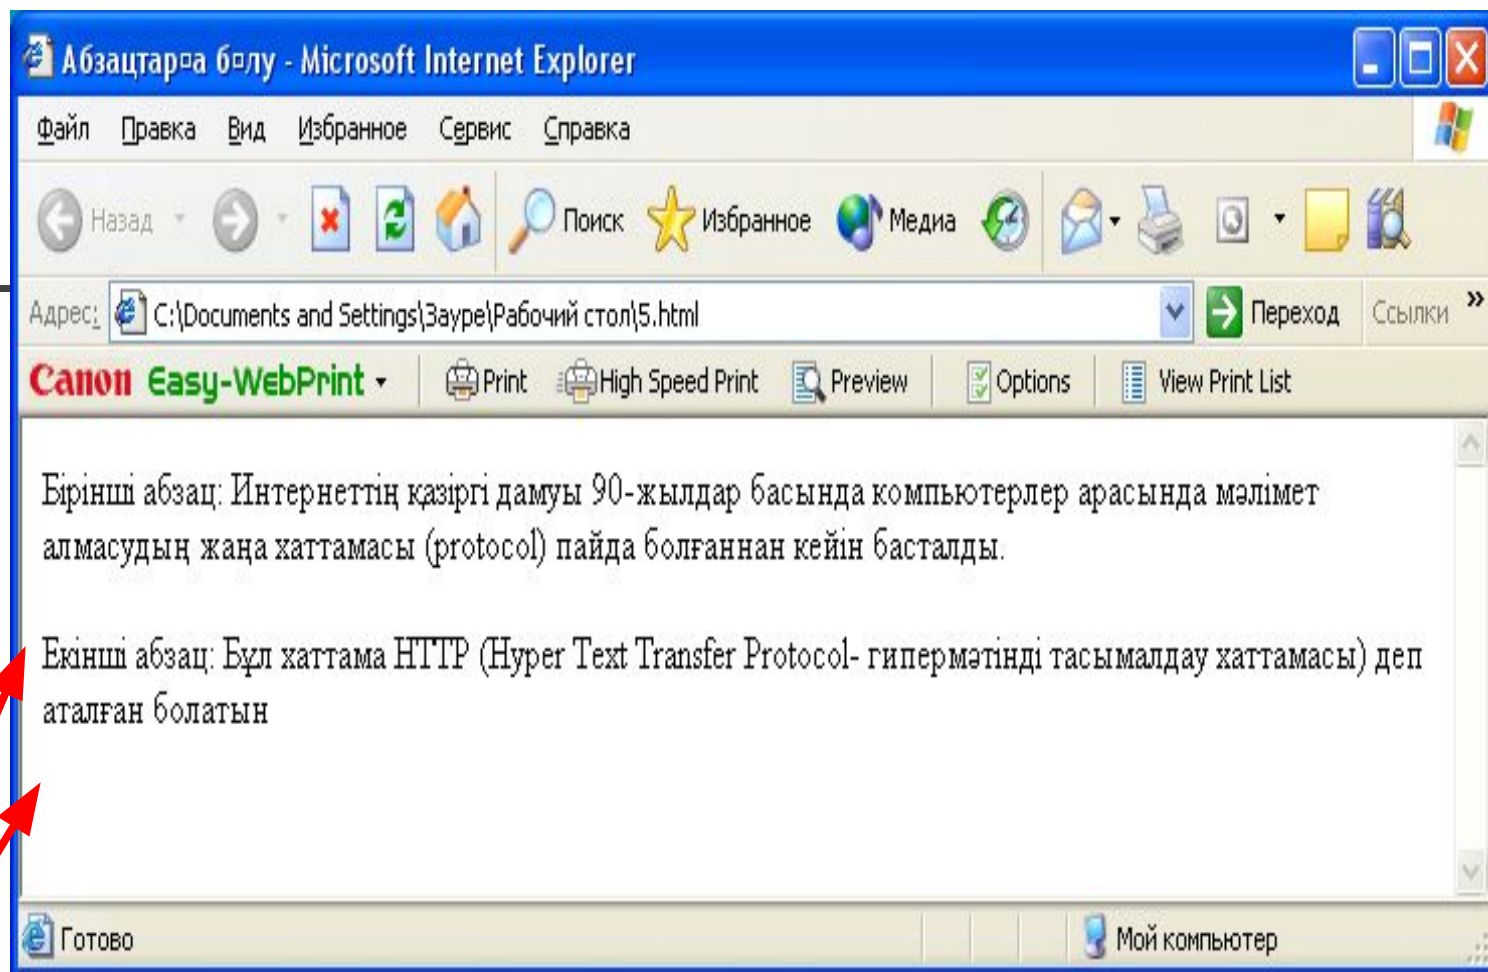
Абзацтар▫а б▫лу - Microsoft Internet Explorer

Файл Правка Вид Избранное Сервис Справка

Назад Поиск Избранное Медиа

Адрес: C:\Documents and Settings\Заура\Рабочий стол\5.html Переход Ссылки »

Canon Easy-WebPrint Print High Speed Print Preview Options View Print List

Бірінші абзац: Интернеттің қазіргі дамуы 90-жылдар басында компьютерлер арасында мәлімет алмасудың жаңа хаттамасы (protocol) пайда болғаннан кейін басталды.

Екінші абзац: Бұл хаттама HTTP (Hyper Text Transfer Protocol- гипермәтінді тасымалдау хаттамасы) деп аталған болатын

Готово Мой компьютер